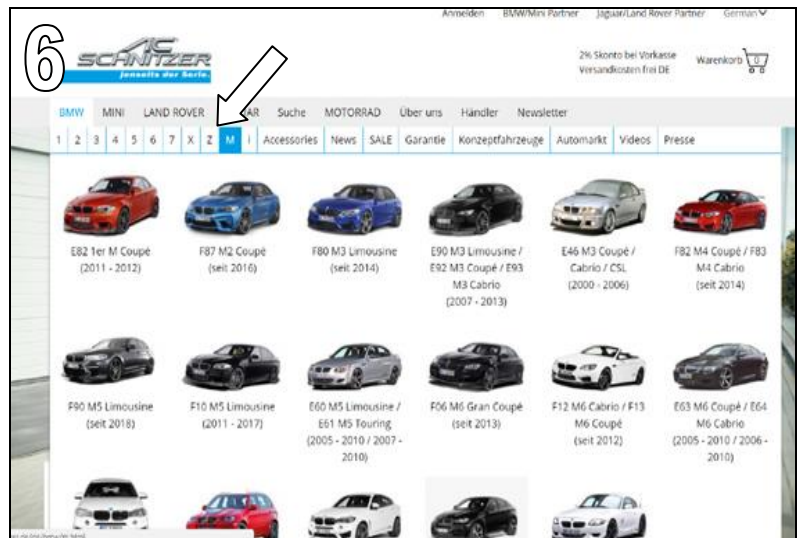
6

Anmelden BMW/Mini Partner Jaguar/Land Rover Partner German

AC SCHNITZER
Jenseits der Serie.

2% Skonto bei Vorkasse
Versandkosten frei DE

Warenkorb 0

BMW MINI LAND ROVER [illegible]AR Suche MOTORRAD Über uns Händler Newsletter

1 2 3 4 5 6 7 X Z M i Accessories News SALE Garantie Konzeptfahrzeuge Automarkt Videos Presse

E82 1er M Coupé (2011 - 2012)

F87 M2 Coupé (seit 2016)

F80 M3 Limousine (seit 2014)

E90 M3 Limousine / E92 M3 Coupé / E93 M3 Cabrio (2007 - 2013)

E46 M3 Coupé / Cabrio / CSL (2000 - 2006)

F82 M4 Coupé / F83 M4 Cabrio (seit 2014)

F90 M5 Limousine (seit 2018)

F10 M5 Limousine (2011 - 2017)

E60 M5 Limousine / E61 M5 Touring (2005 - 2010 / 2007 - 2010)

F06 M6 Gran Coupé (seit 2013)

F12 M6 Cabrio / F13 M6 Coupé (seit 2012)

E63 M6 Coupé / E64 M6 Cabrio (2005 - 2010 / 2006 - 2010)

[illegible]